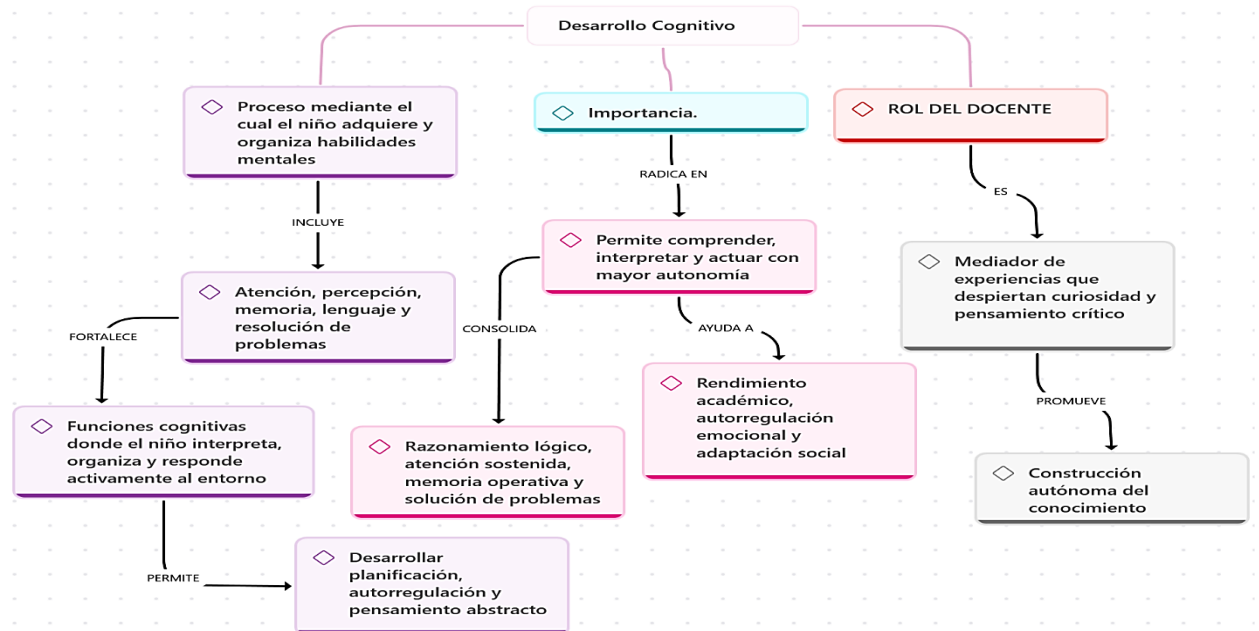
Desarrollo Cognitivo

Proceso mediante el cual el niño adquiere y organiza habilidades mentales

INCLUYE

Atención, percepción, memoria, lenguaje y resolución de problemas

FORTALECE

Funciones cognitivas donde el niño interpreta, organiza y responde activamente al entorno

PERMITE

Desarrollar planificación, autorregulación y pensamiento abstracto

Importancia.

RADICA EN

Permite comprender, interpretar y actuar con mayor autonomía

CONSOLIDA

Razonamiento lógico, atención sostenida, memoria operativa y solución de problemas

AYUDA A

Rendimiento académico, autorregulación emocional y adaptación social

ROL DEL DOCENTE

ES

Mediador de experiencias que despiertan curiosidad y pensamiento crítico

PROMUEVE

Construcción autónoma del conocimiento